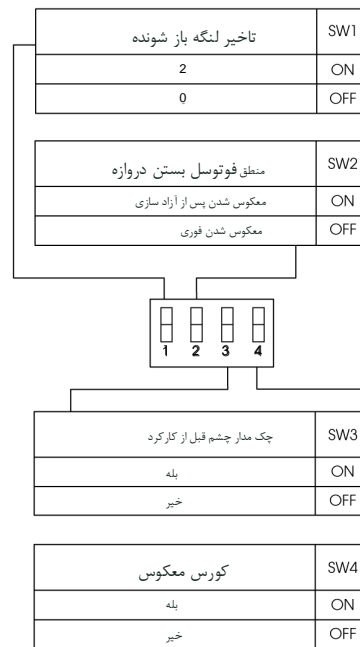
| تاخیر لنگه باز شونده | SW1 |
|---|---|
| 2 | ON |
| 0 | OFF |

| منطق فوتوسل بستن دروازه | SW2 |
|---|---|
| معکوس شدن پس از آزاد سازی | ON |
| معکوس شدن فوری | OFF |

1 2 3 4

| چک مدار چشم قبل از کارکرد | SW3 |
|---|---|
| بله | ON |
| خیر | OFF |

| کورس معکوس | SW4 |
|---|---|
| بله | ON |
| خیر | OFF |